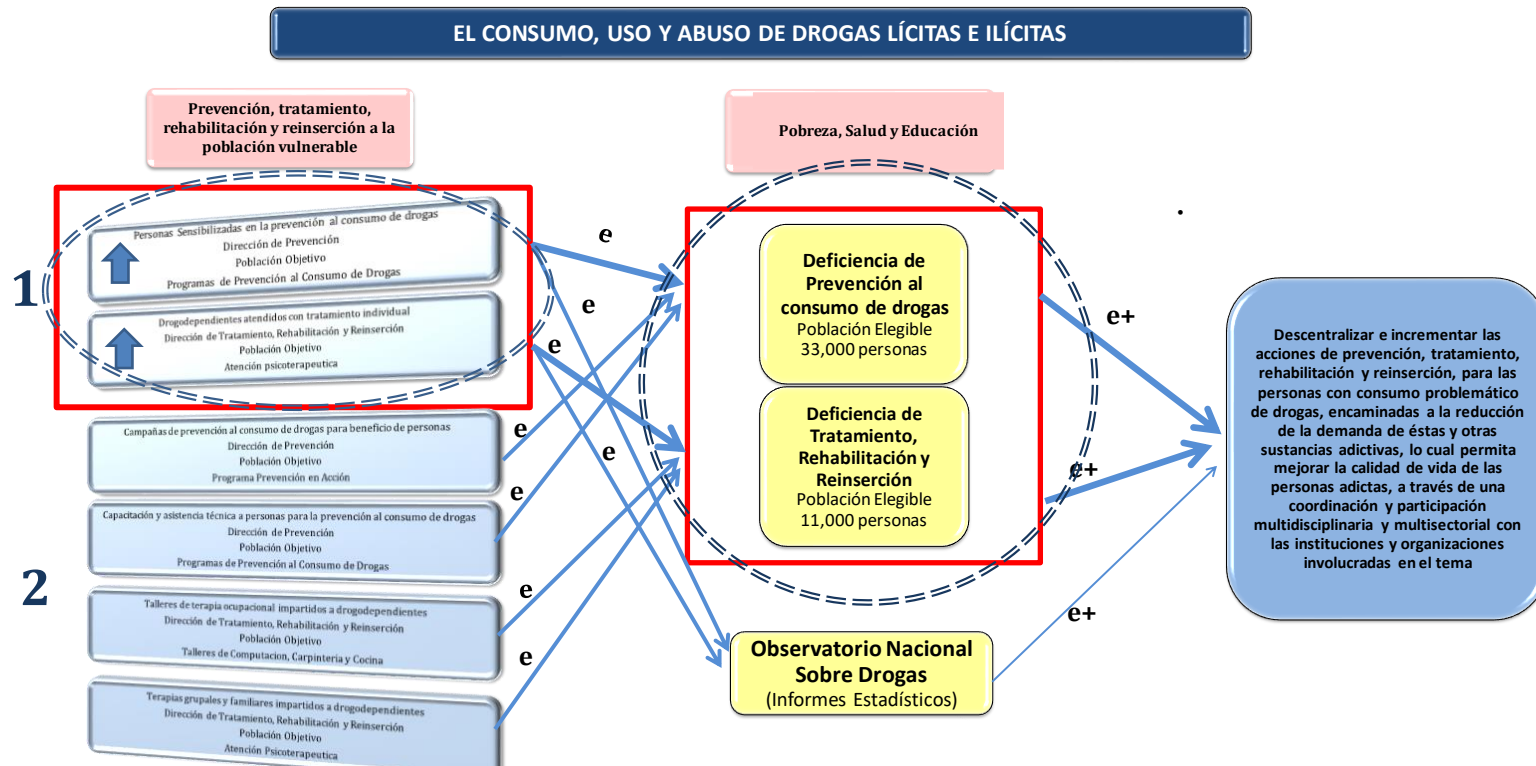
EL CONSUMO, USO Y ABUSO DE DROGAS LÍCITAS E ILÍCITAS

Prevención, tratamiento, rehabilitación y reinserción a la población vulnerable

Pobreza, Salud y Educación

1

Personas Sensibilizadas en la prevención al consumo de drogas
Dirección de Prevención
Población Objetivo
Programas de Prevención al Consumo de Drogas

Drogodependientes atendidos con tratamiento individual
Dirección de Tratamiento, Rehabilitación y Reinserción
Población Objetivo
Atención psicoterapeutica

Campañas de prevención al consumo de drogas para beneficio de personas
Dirección de Prevención
Población Objetivo
Programa Prevención en Acción

Capacitación y asistencia técnica a personas para la prevención al consumo de drogas
Dirección de Prevención
Población Objetivo
Programas de Prevención al Consumo de Drogas

2

Talleres de terapia ocupacional impartidos a drogodependientes
Dirección de Tratamiento, Rehabilitación y Reinserción
Población Objetivo
Talleres de Computacion, Carpinteria y Cocina

Terapias grupales y familiares impartidos a drogodependientes
Dirección de Tratamiento, Rehabilitación y Reinserción
Población Objetivo
Atención Psicoterapeutica

e
e
e
e
e
e
e
e

Deficiencia de Prevención al consumo de drogas
Población Elegible
33,000 personas

Deficiencia de Tratamiento, Rehabilitación y Reinserción
Población Elegible
11,000 personas

Observatorio Nacional Sobre Drogas
(Informes Estadísticos)

e+
e+
e+

Descentralizar e incrementar las acciones de prevención, tratamiento, rehabilitación y reinserción, para las personas con consumo problemático de drogas, encaminadas a la reducción de la demanda de éstas y otras sustancias adictivas, lo cual permita mejorar la calidad de vida de las personas adictas, a través de una coordinación y participación multidisciplinaria y multisectorial con las instituciones y organizaciones involucradas en el tema